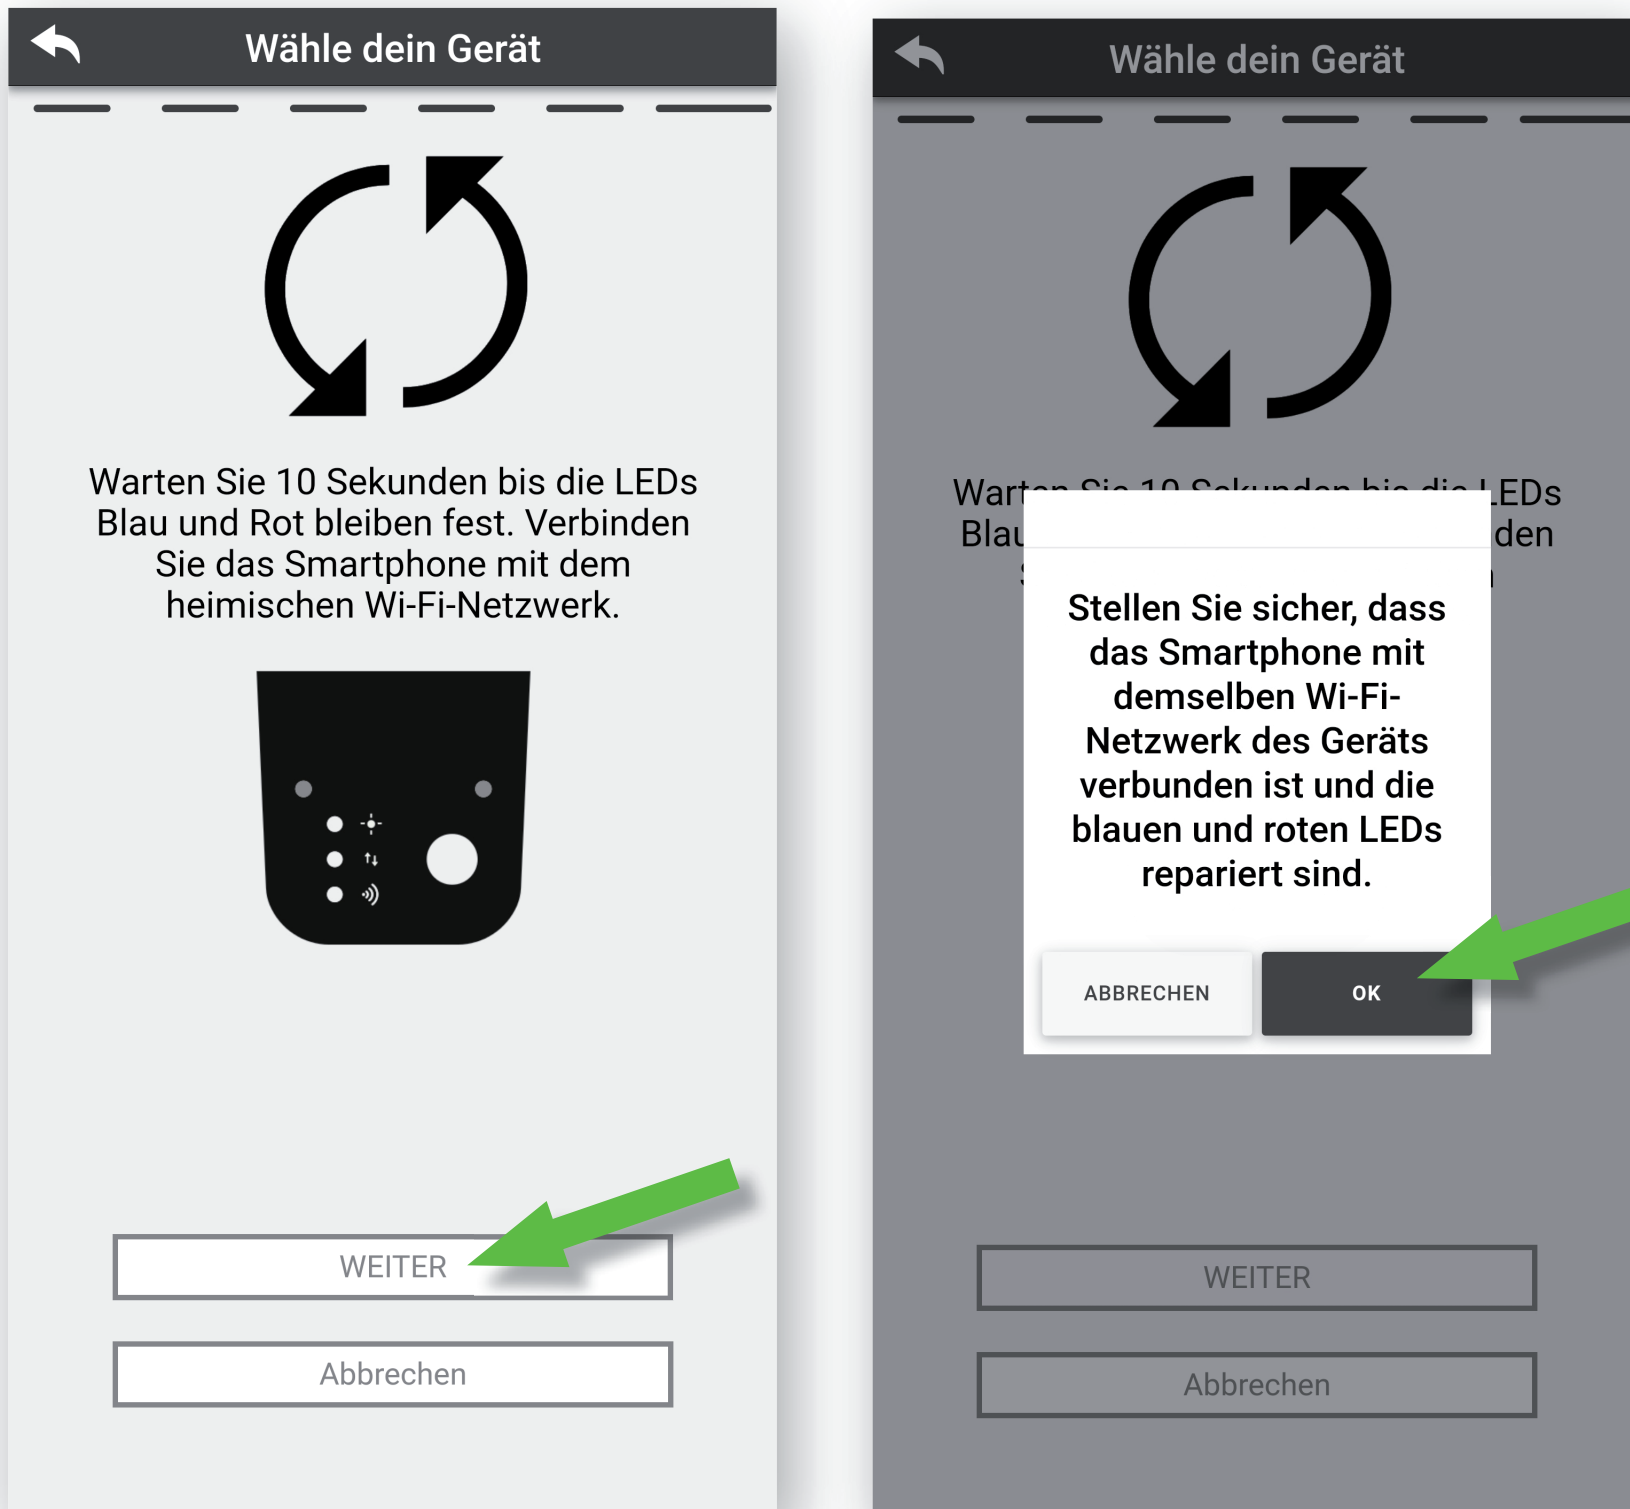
Wähle dein Gerät

Warten Sie 10 Sekunden bis die LEDs Blau und Rot bleiben fest. Verbinden Sie das Smartphone mit dem heimischen Wi-Fi-Netzwerk.

WEITER

Abbrechen

Wähle dein Gerät

Wart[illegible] LEDs Blau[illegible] den

Stellen Sie sicher, dass das Smartphone mit demselben Wi-Fi-Netzwerk des Geräts verbunden ist und die blauen und roten LEDs repariert sind.

ABBRECHEN

OK

WEITER

Abbrechen